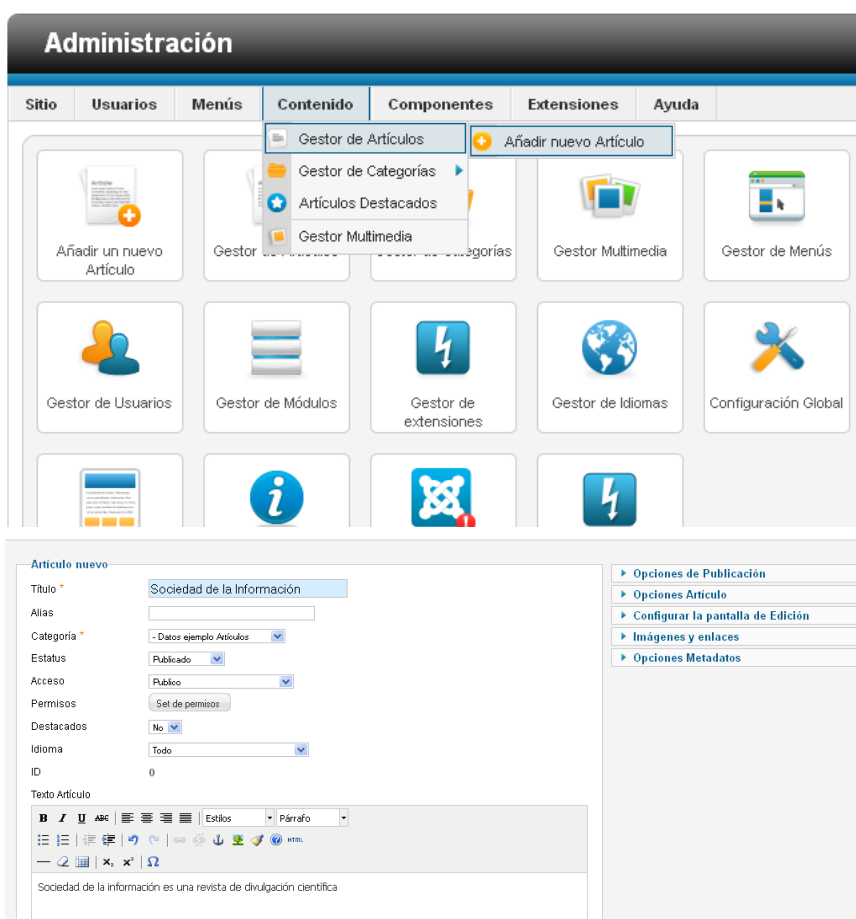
Administración

Sitio | Usuarios | Menús | Contenido | Componentes | Extensiones | Ayuda

Gestor de Artículos
Gestor de Categorías
Artículos Destacados
Gestor Multimedia

Añadir nuevo Artículo

Añadir un nuevo Artículo
Gestor de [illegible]
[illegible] Categorías
Gestor Multimedia
Gestor de Menús
Gestor de Usuarios
Gestor de Módulos
Gestor de extensiones
Gestor de Idiomas
Configuración Global

Artículo nuevo
Título *
Sociedad de la Información
Alias
Categoría *
- Datos ejemplo Artículos
Estatus
Publicado
Acceso
Publico
Permisos
Set de permisos
Destacados
No
Idioma
Todo
ID
0
Texto Artículo
Estilos
Párrafo
HTML
Sociedad de la información es una revista de divulgación científica

Opciones de Publicación
Opciones Artículo
Configurar la pantalla de Edición
Imágenes y enlaces
Opciones Metadatos